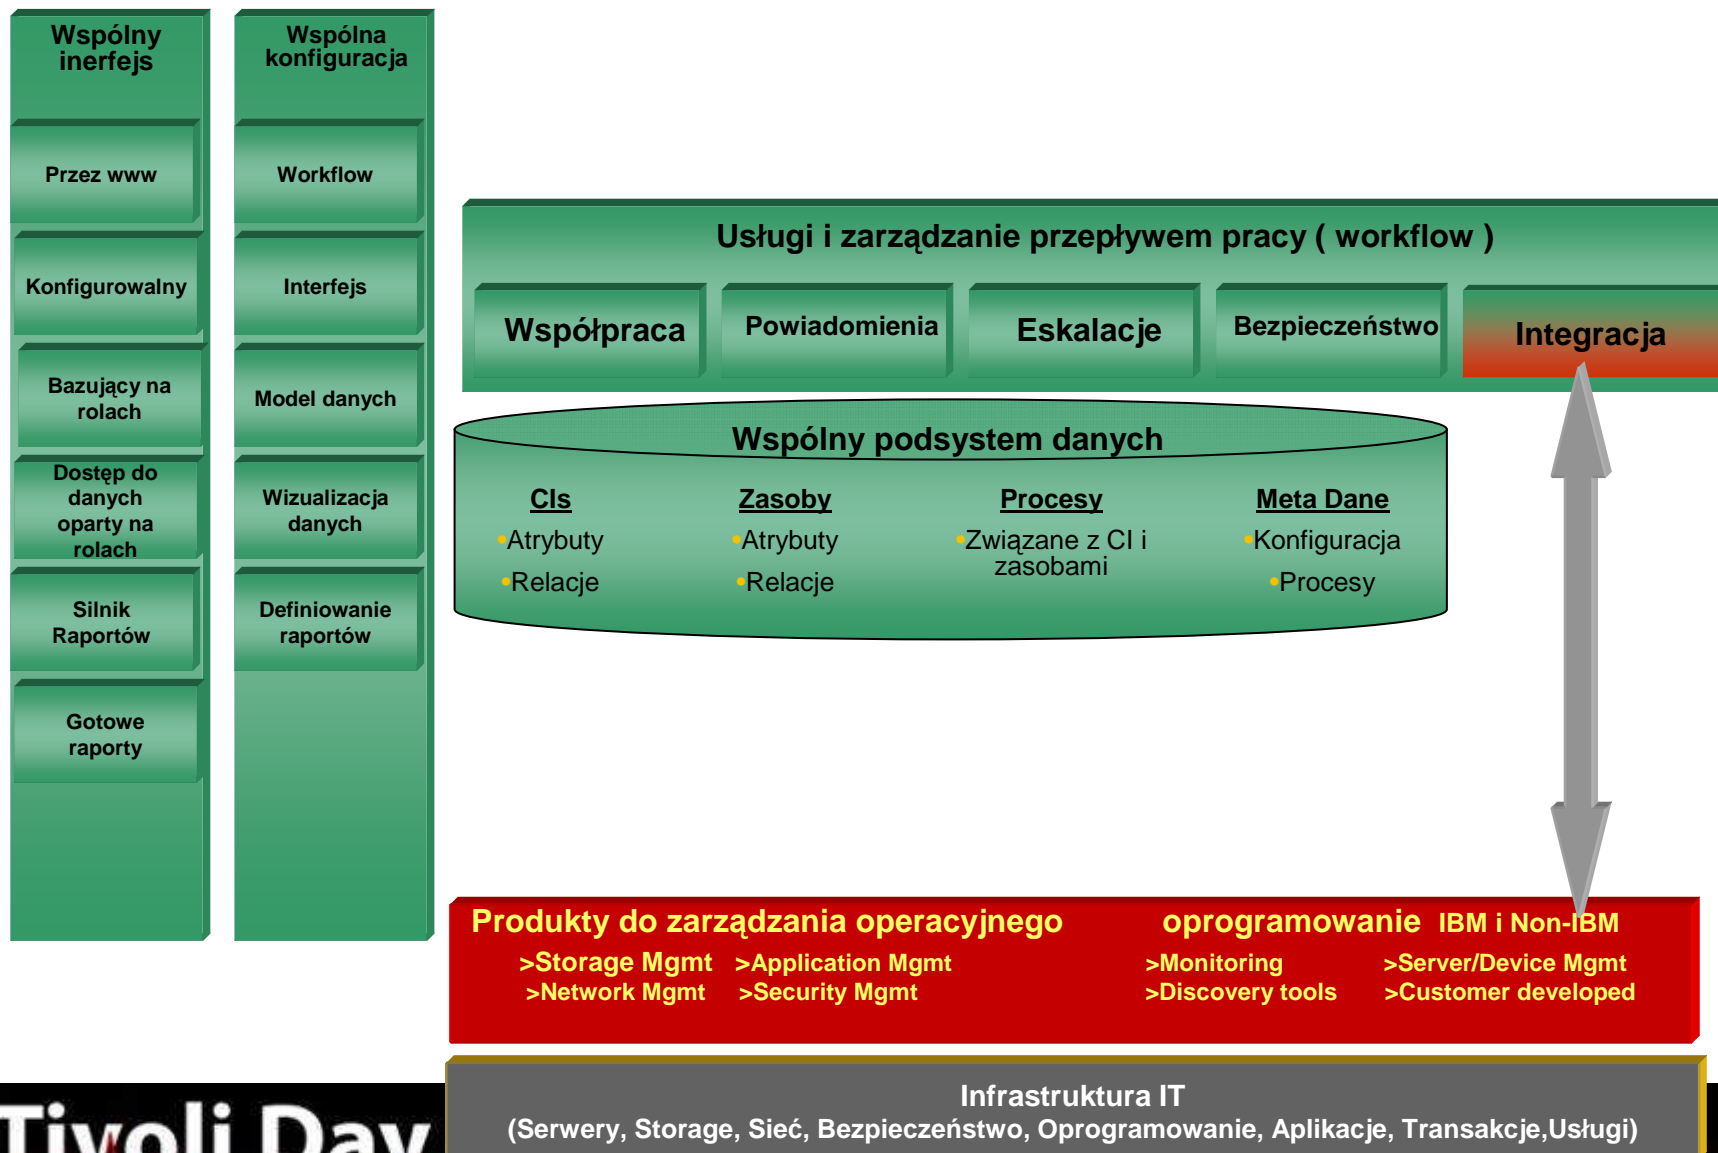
Wspólny inerfejs

Przez www

Konfigurowalny

Bazujący na rolach

Dostęp do danych oparty na rolach

Silnik Raportów

Gotowe raporty

Wspólna konfiguracja

Workflow

Interfejs

Model danych

Wizualizacja danych

Definiowanie raportów

Usługi i zarządzanie przepływem pracy ( workflow )

Współpraca

Powiadomienia

Eskalacje

Bezpieczeństwo

Integracja

Wspólny podsystem danych

CIs
•Atrybuty
•Relacje

Zasoby
•Atrybuty
•Relacje

Procesy
•Związane z CI i zasobami

Meta Dane
•Konfiguracja
•Procesy

Produkty do zarządzania operacyjnego oprogramowanie IBM i Non-IBM
>Storage Mgmt >Application Mgmt >Monitoring >Server/Device Mgmt
>Network Mgmt >Security Mgmt >Discovery tools >Customer developed

Infrastruktura IT
(Serwery, Storage, Sieć, Bezpieczeństwo, Oprogramowanie, Aplikacje, Transakcje,Usługi)

Tivoli Day